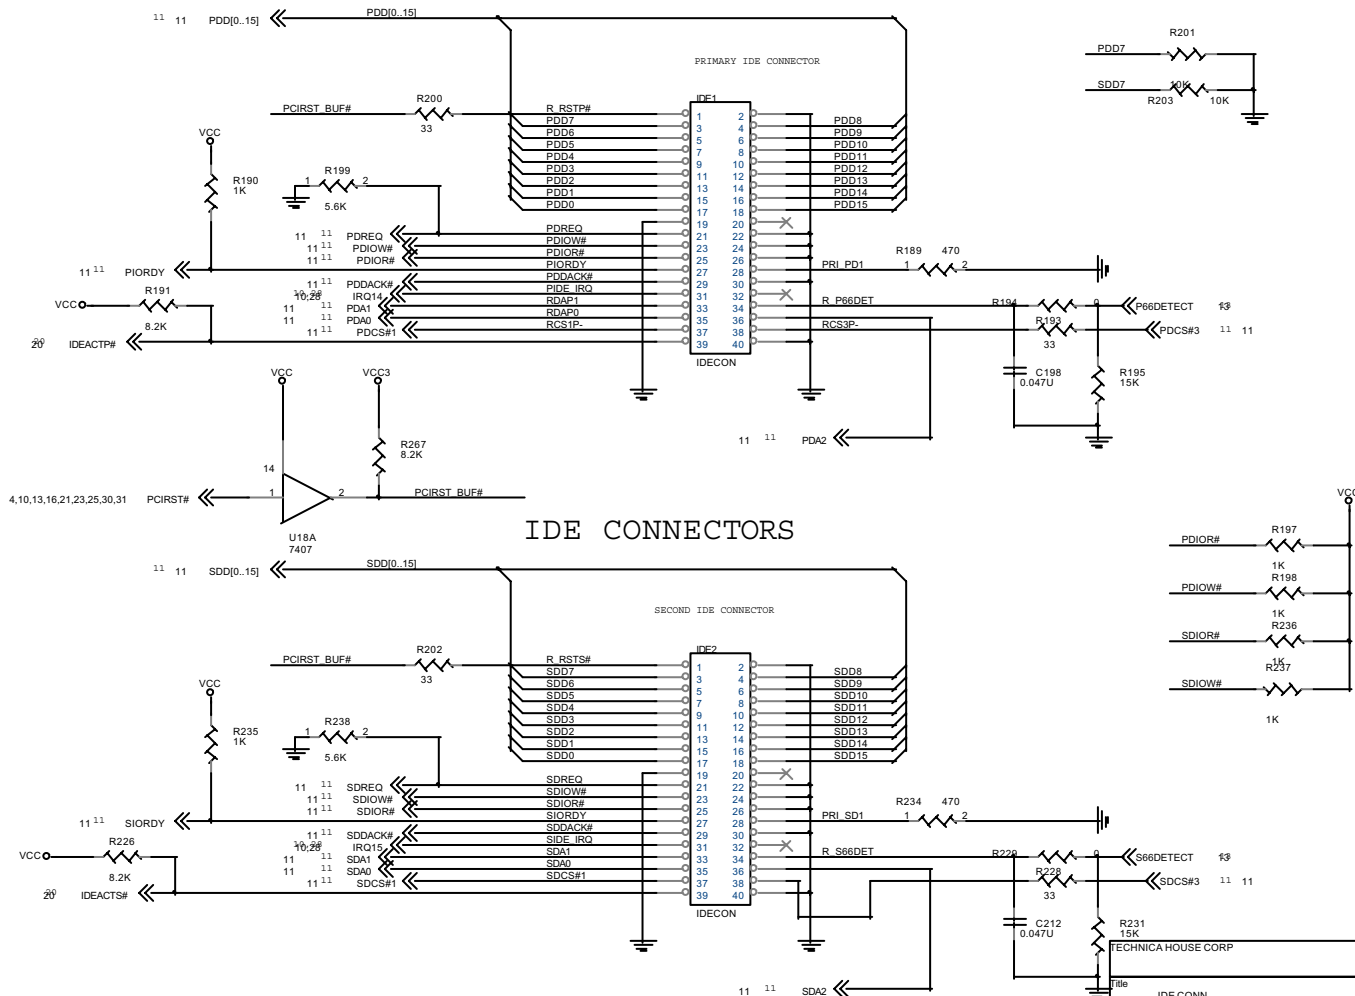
11 11 PDD[0..15]
PDD[0..15]
PRIMARY IDE CONNECTOR
PDD7 R201
SDD7 10K R203 10K
PCIRST_BUF# R200 33
R_RSTP#
IDE1
VCC
R190 1K
1 R199 2
5.6K
PDD7 1 2 PDD8
PDD6 3 4 PDD9
PDD5 5 6 PDD10
PDD4 7 8 PDD11
PDD3 9 10 PDD12
PDD2 11 12 PDD13
PDD1 13 14 PDD14
PDD0 15 16 PDD15
17 18
PDREQ 19 20
PDIOW# 21 22
PDIOR# 23 24
PIORDY 25 26 PRI_PD1
PDDACK# 27 28
PIDE_IRQ 29 30
RDAP1 31 32 R_P66DET
RDAP0 33 34
RCS1P- 35 36 RCS3P-
37 38
39 40
IDECON
11 11 PDREQ
11 11 PDIOW#
11 11 PDIOR#
11 11 PIORDY
11 11 PDDACK#
10,28 IRQ14
11 11 PDA1
11 11 PDA0
11 11 PDCS#1
VCC R191 8.2K
20 IDEACTP#
R189 470 1 2
R194 P66DETECT 13
R193 33 PDCS#3 11 11
C198 0.047U
R195 15K
11 11 PDA2
VCC VCC3
R267 8.2K
14
4,10,13,16,21,23,25,30,31 PCIRST# 1 2 PCIRST_BUF#
U18A 7407
IDE CONNECTORS
VCC
PDIOR# R197 1K
PDIOW# R198 1K
SDIOR# R236 1K
SDIOW# R237 1K
11 11 SDD[0..15]
SDD[0..15]
SECOND IDE CONNECTOR
PCIRST_BUF# R202 33
R_RSTS#
IDE2
VCC
R235 1K
R238 5.6K
SDD7 1 2 SDD8
SDD6 3 4 SDD9
SDD5 5 6 SDD10
SDD4 7 8 SDD11
SDD3 9 10 SDD12
SDD2 11 12 SDD13
SDD1 13 14 SDD14
SDD0 15 16 SDD15
17 18
SDREQ 19 20
SDIOW# 21 22
SDIOR# 23 24
SIORDY 25 26 PRI_SD1
SDDACK# 27 28
SIDE_IRQ 29 30
SDA1 31 32 R_S66DET
SDA0 33 34
SDCS#1 35 36
37 38
39 40
IDECON
11 11 SDREQ
11 11 SDIOW#
11 11 SDIOR#
11 11 SIORDY
11 11 SDDACK#
10,28 IRQ15
11 11 SDA1
11 11 SDA0
11 11 SDCS#1
VCC R226 8.2K
20 IDEACTS#
R234 470 1 2
R229 S66DETECT 13
R228 33 SDCS#3 11 11
C212 0.047U
R231 15K
TECHNICA HOUSE CORP
Title
IDE CONN
11 11 SDA2